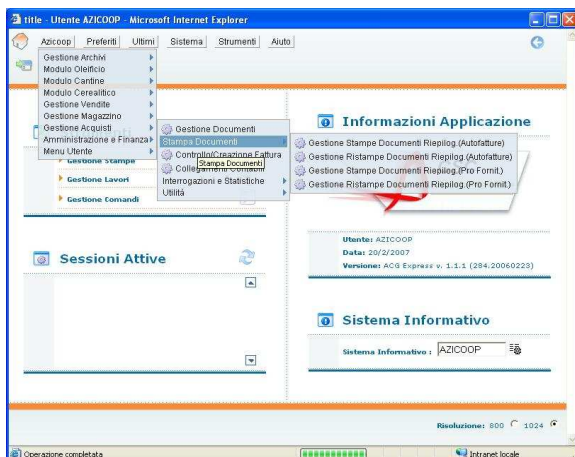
title - Utente AZICOOP - Microsoft Internet Explorer

Azicoop Preferiti Ultimi Sistema Strumenti Aiuto

Gestione Archivi
Modulo Oleificio
Modulo Cantine
Modulo Cerealitico
Gestione Vendite
Gestione Magazzino
Gestione Acquisti
Amministrazione e Finanza
Menu Utente

Gestione Documenti
Stampa Documenti
Controllo/Creazione Fattura
Collegamenti Contabili
Interrogazioni e Statistiche
Utilità

Stampa Documenti

Gestione Stampe Documenti Riepilog.(Autofatture)
Gestione Ristampe Documenti Riepilog.(Autofatture)
Gestione Stampe Documenti Riepilog.(Pro Fornit.)
Gestione Ristampe Documenti Riepilog.(Pro Fornit.)

Gestione Stampe
Gestione Lavori
Gestione Comandi

Informazioni Applicazione

Utente: AZICOOP
Data: 20/2/2007
Versione: ACG Express v. 1.1.1 (284.20060223)

Sessioni Attive

Sistema Informativo

Sistema Informativo : AZICOOP

Risoluzione: 800 1024

Operazione completata
Intranet locale